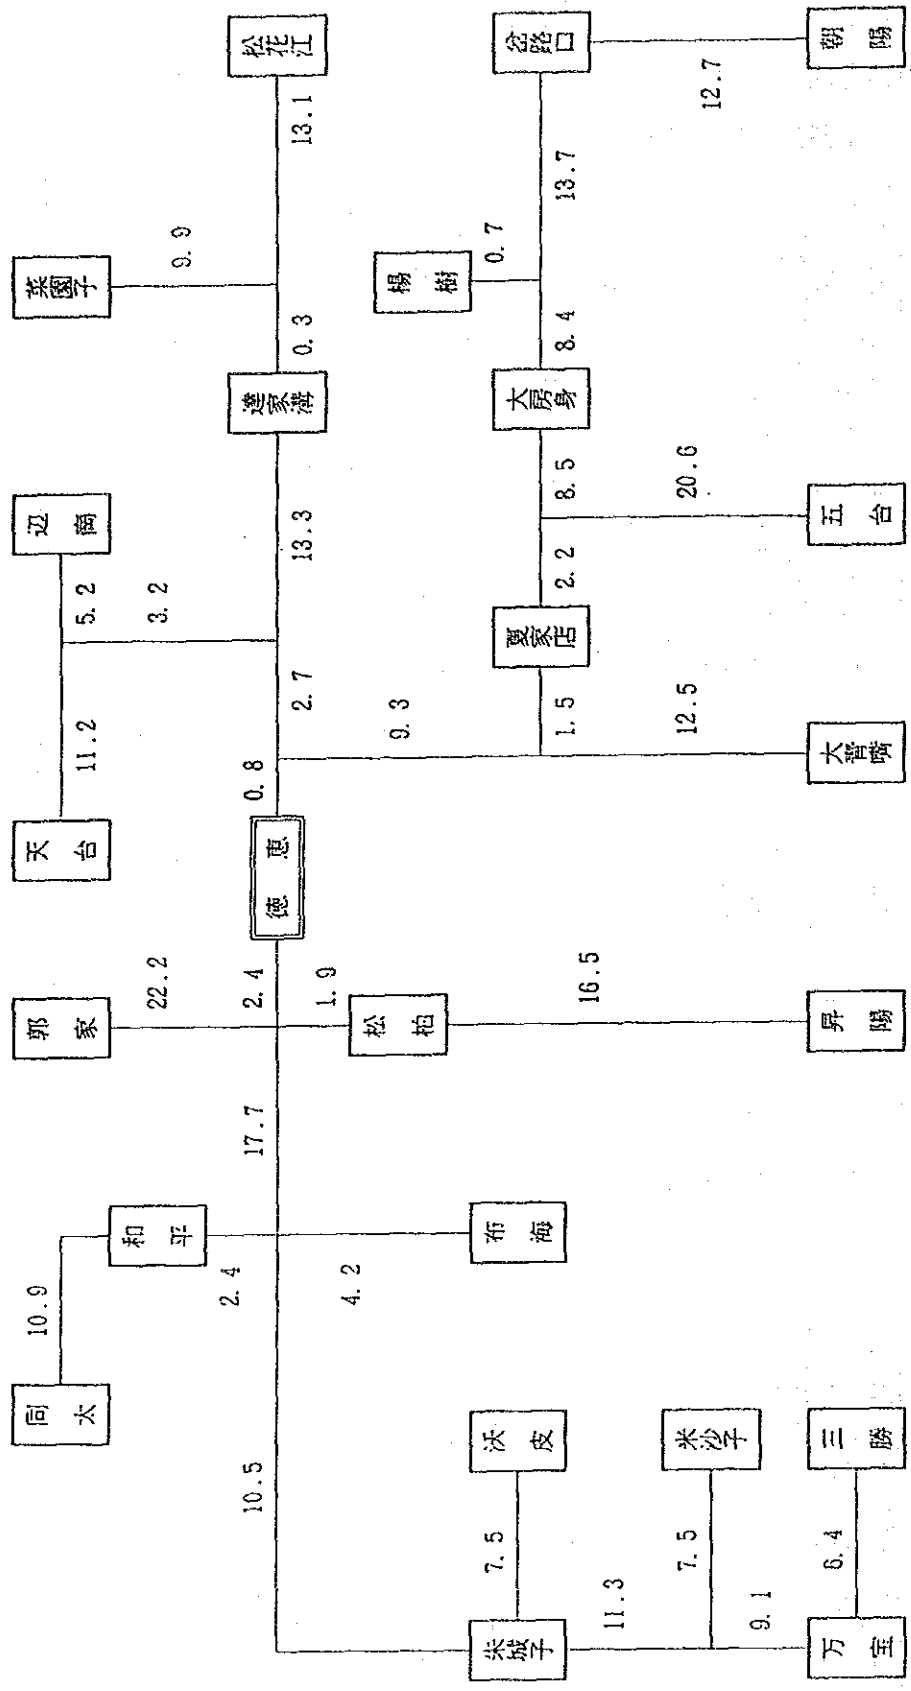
松花江
13.1
岔路口
12.7
朝陽
13.7
菜園子
9.9
0.3
楊樹
0.7
8.4
逢家溝
大房身
8.5
20.6
五台
边崗
5.2
3.2
13.3
2.2
夏家店
2.7
1.5
9.3
12.5
大青嘴
天台
11.2
0.8
德惠
郭家
22.2
2.4
1.9
松柏
16.5
昇陽
17.7
和平
布海
10.9
2.4
4.2
同太
沃皮
米沙子
三勝
10.5
7.5
7.5
6.4
11.3
9.1
米城子
万宝